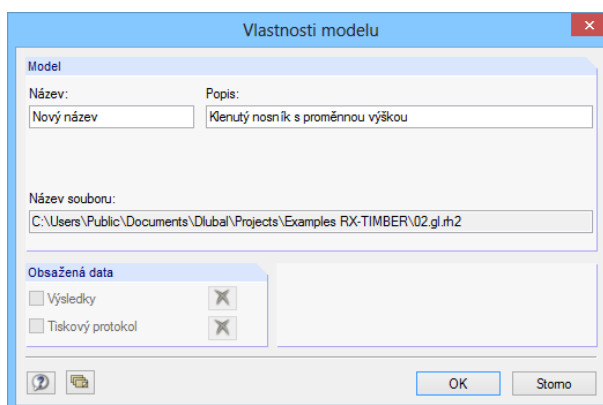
Vlastnosti modelu

Model

Název:

Nový název

Popis:

Klenutý nosník s proměnnou výškou

Název souboru:

C:\Users\Public\Documents\Dlubal\Projects\Examples RX-TIMBER\02.gl.rh2

Obsažená data

Výsledky

Tiskový protokol

OK

Storno